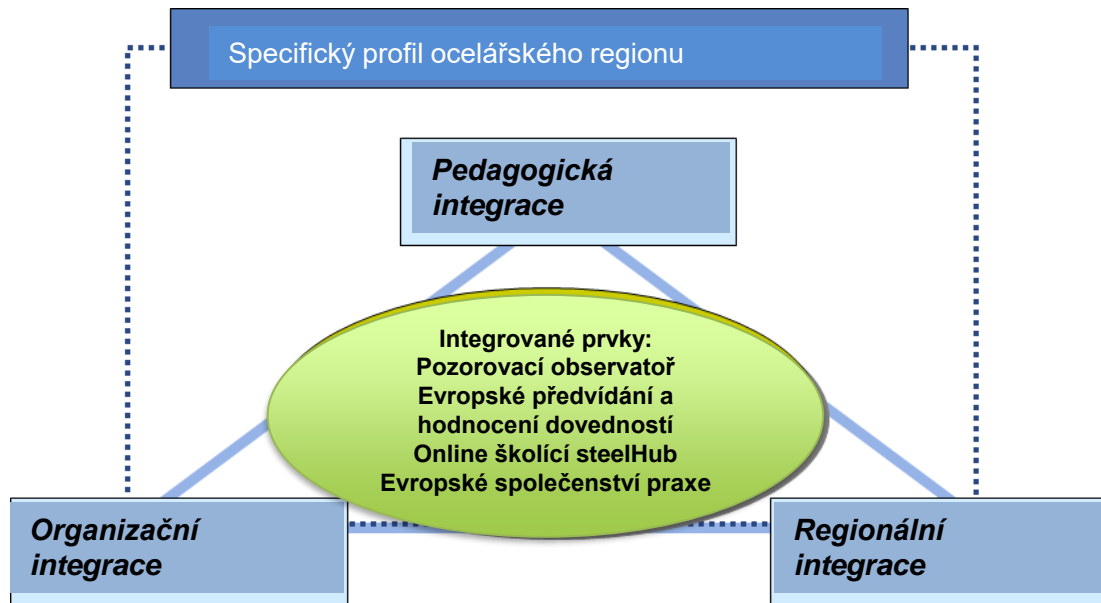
Specifický profil ocelářského regionu

Pedagogická integrace

Integrované prvky:
Pozorovací observatoř
Evropské předvídání a hodnocení dovedností
Online školící steelHub
Evropské společenství praxe

Organizační integrace

Regionální integrace